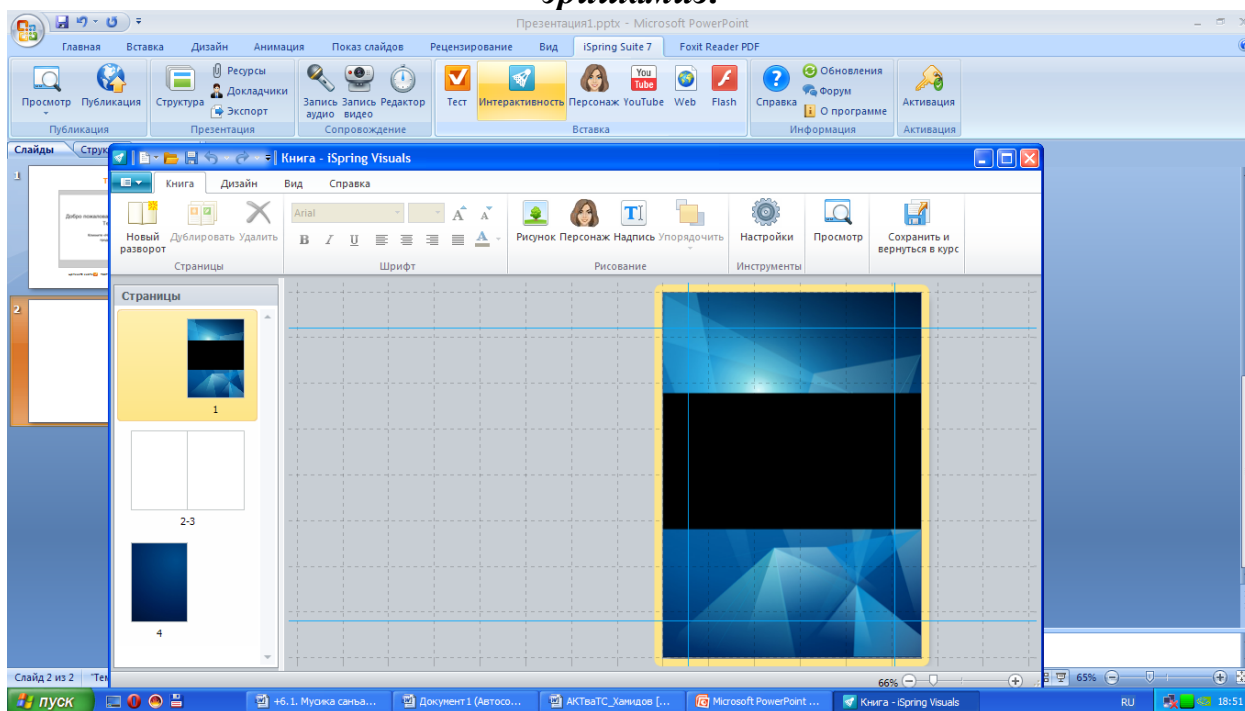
Презентация1.pptx - Microsoft PowerPoint

Главная Вставка Дизайн Анимация Показ слайдов Рецензирование Вид iSpring Suite 7 Foxit Reader PDF

Просмотр Публикация
Публикация
Структура Ресурсы Докладчики Экспорт
Презентация
Запись аудио Запись видео Редактор
Сопровождение
Тест Интерактивность Персонаж YouTube Web Flash
Вставка
Справка Обновления Форум О программе
Информация
Активация
Активация

Слайды Струк

1
Добро пожалова

2

Книга - iSpring Visuals

Книга Дизайн Вид Справка

Новый разворот Дублировать Удалить
Страницы
Arial
B I U
Шрифт
Рисунок Персонаж Надпись Упорядочить
Рисование
Настройки
Инструменты
Просмотр
Сохранить и вернуться в курс

Страницы
1
2-3
4

66%

Слайд 2 из 2 "Тем
65%

пуск +6.1. Мусика санъа... Документ1 (Автосо... АКТваТС_Хамидов [... Microsoft PowerPoint ... Книга - iSpring Visuals RU 18:51